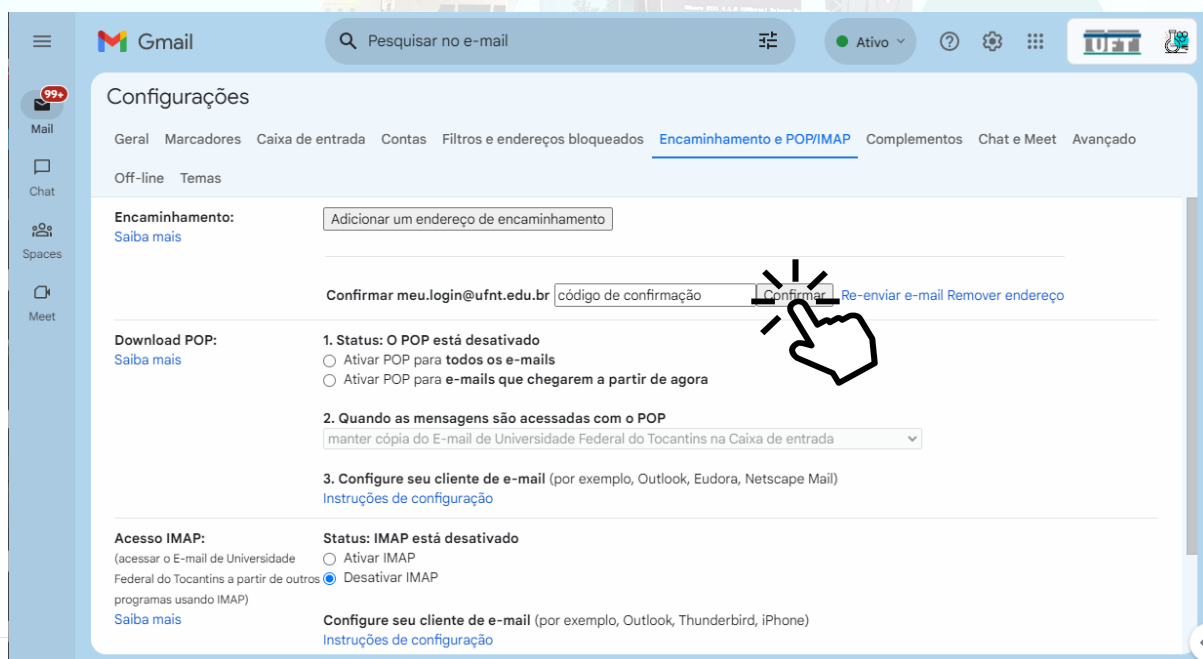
Gmail

Pesquisar no e-mail

Ativo

UFT

99+
Mail

Chat

Spaces

Meet

Configurações

Geral Marcadores Caixa de entrada Contas Filtros e endereços bloqueados Encaminhamento e POP/IMAP Complementos Chat e Meet Avançado Off-line Temas

Encaminhamento:
Saiba mais

Adicionar um endereço de encaminhamento

Confirmar meu.login@ufnt.edu.br código de confirmação Confirmar Re-enviar e-mail Remover endereço

Download POP:
Saiba mais

1. Status: O POP está desativado
Ativar POP para todos os e-mails
Ativar POP para e-mails que chegarem a partir de agora

2. Quando as mensagens são acessadas com o POP
manter cópia do E-mail de Universidade Federal do Tocantins na Caixa de entrada

3. Configure seu cliente de e-mail (por exemplo, Outlook, Eudora, Netscape Mail)
Instruções de configuração

Acesso IMAP:
(acessar o E-mail de Universidade Federal do Tocantins a partir de outros programas usando IMAP)
Saiba mais

Status: IMAP está desativado
Ativar IMAP
Desativar IMAP

Configure seu cliente de e-mail (por exemplo, Outlook, Thunderbird, iPhone)
Instruções de configuração